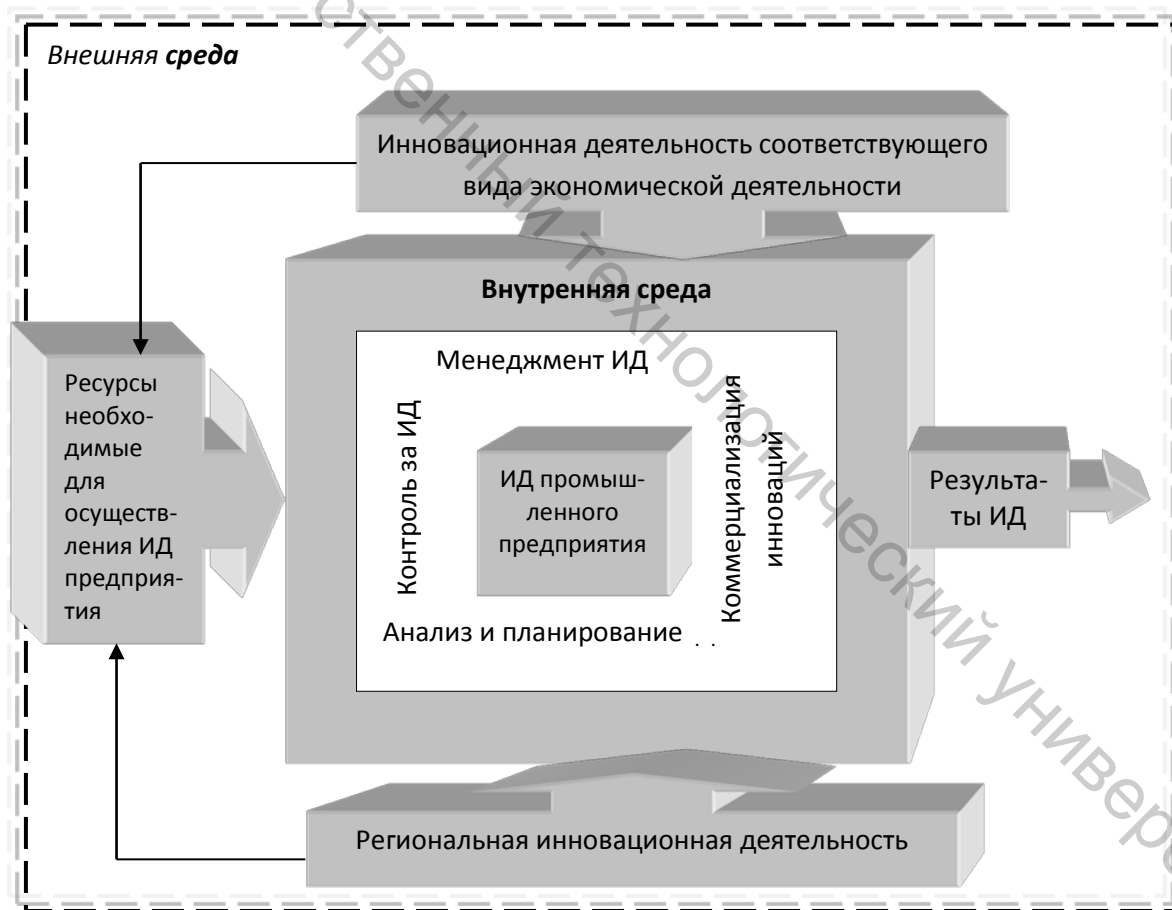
Внешняя среда

Инновационная деятельность соответствующего вида экономической деятельности

Внутренняя среда

Ресурсы необходимые для осуществления ИД предприятия

Менеджмент ИД

Контроль за ИД

ИД промышленного предприятия

Коммерциализация инноваций

Анализ и планирование

Результаты ИД

Региональная инновационная деятельность

ственный технологический универ